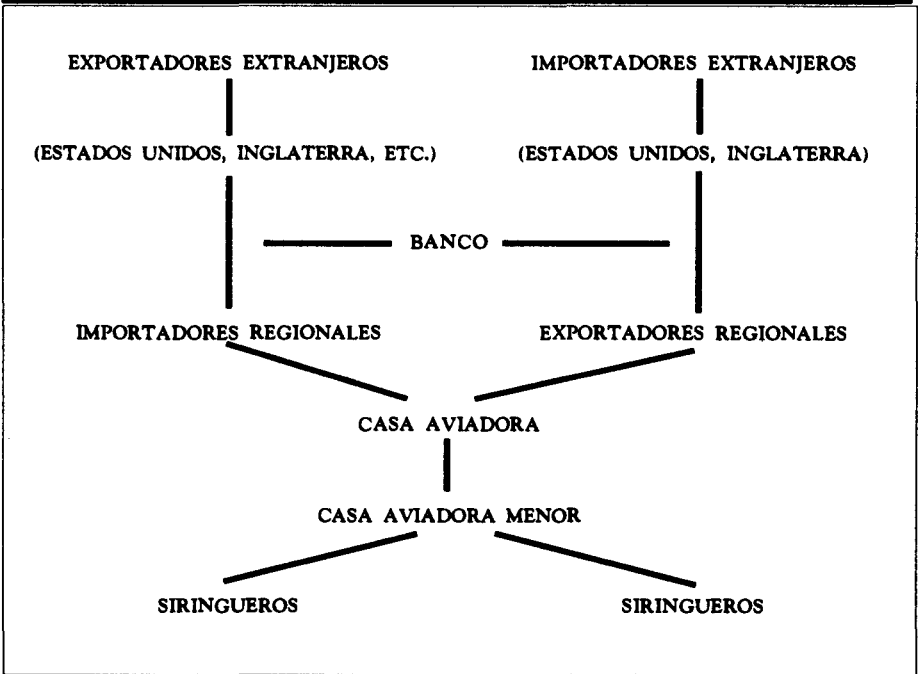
EXPORTADORES EXTRANJEROS

IMPORTADORES EXTRANJEROS

(ESTADOS UNIDOS, INGLATERRA, ETC.)

(ESTADOS UNIDOS, INGLATERRA)

BANCO

IMPORTADORES REGIONALES

EXPORTADORES REGIONALES

CASA AVIADORA

CASA AVIADORA MENOR

SIRINGUEROS

SIRINGUEROS